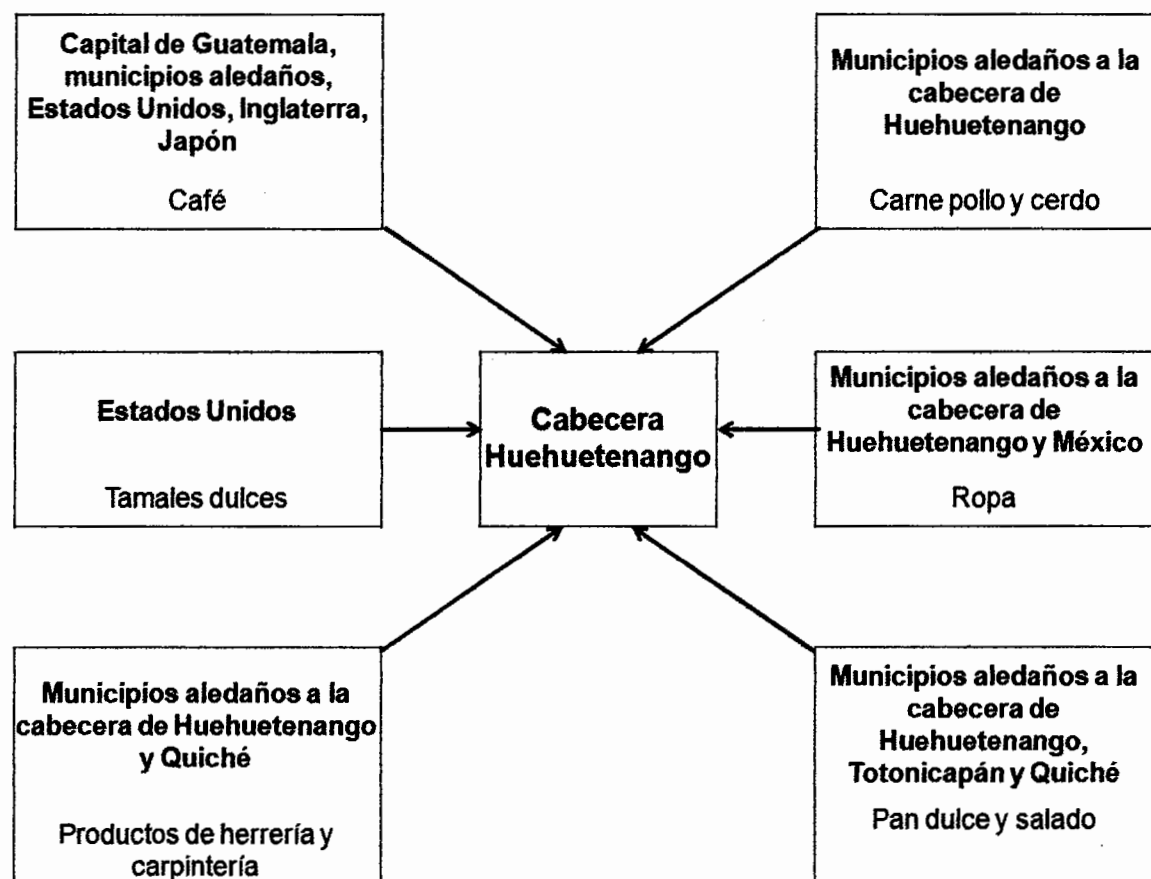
Capital de Guatemala, municipios aledaños, Estados Unidos, Inglaterra, Japón

Café

Municipios aledaños a la cabecera de Huehuetenango

Carne pollo y cerdo

Estados Unidos

Tamales dulces

Cabecera Huehuetenango

Municipios aledaños a la cabecera de Huehuetenango y México

Ropa

Municipios aledaños a la cabecera de Huehuetenango y Quiché

Productos de herrería y carpintería

Municipios aledaños a la cabecera de Huehuetenango, Totonicapán y Quiché

Pan dulce y salado